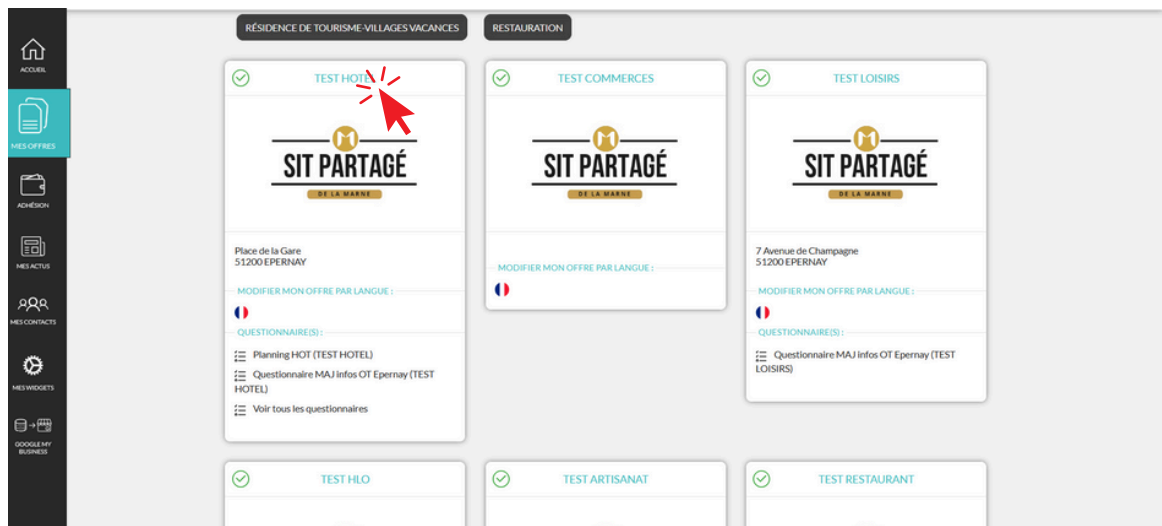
ACCUEIL

MES OFFRES

ADHÉSION

MES ACTUS

MES CONTACTS

MES WIDGETS

GOOGLE MY BUSINESS

RÉSIDENCE DE TOURISME-VILLAGES VACANCES

RESTAURATION

TEST HOTEL

SIT PARTAGÉ
DE LA MARNE

Place de la Gare
51200 EPERNAY

MODIFIER MON OFFRE PAR LANGUE :

QUESTIONNAIRE(S) :

Planning HOT (TEST HOTEL)

Questionnaire MAJ infos OT Epernay (TEST HOTEL)

Voir tous les questionnaires

TEST COMMERCES

SIT PARTAGÉ
DE LA MARNE

MODIFIER MON OFFRE PAR LANGUE :

TEST LOISIRS

SIT PARTAGÉ
DE LA MARNE

7 Avenue de Champagne
51200 EPERNAY

MODIFIER MON OFFRE PAR LANGUE :

QUESTIONNAIRE(S) :

Questionnaire MAJ infos OT Epernay (TEST LOISIRS)

TEST HLO

TEST ARTISANAT

TEST RESTAURANT